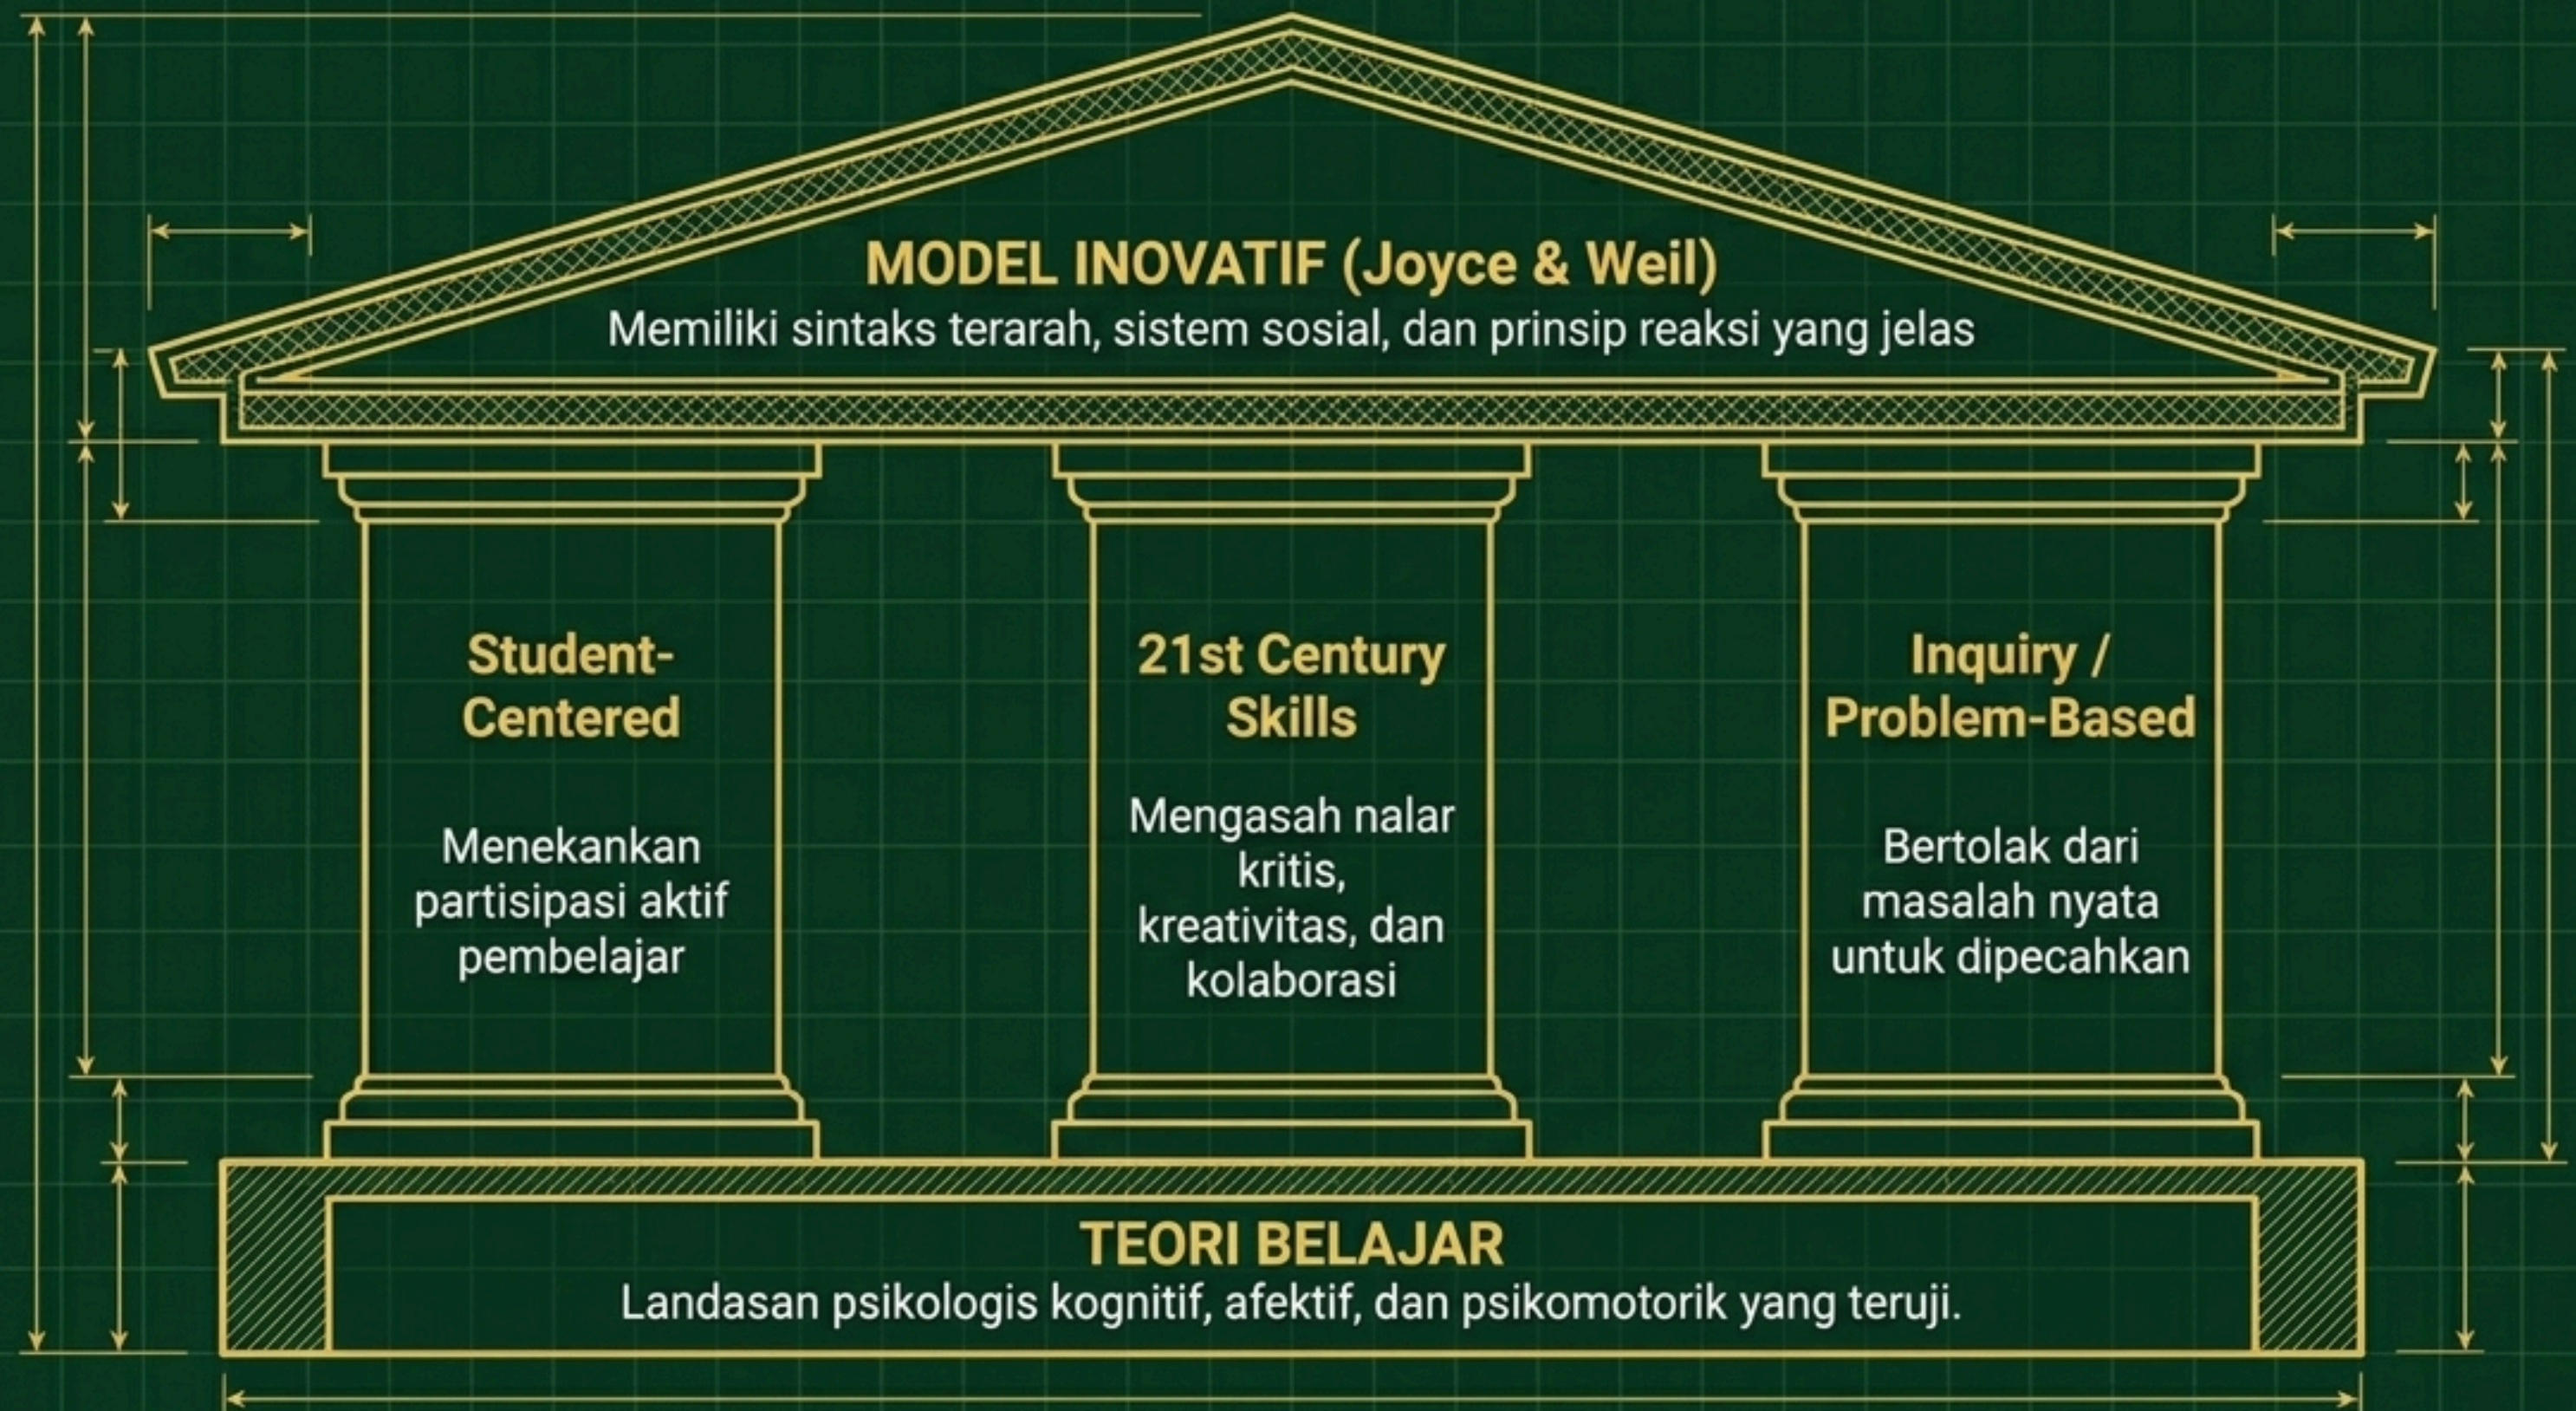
MODEL INOVATIF (Joyce & Weil)
Memiliki sintaks terarah, sistem sosial, dan prinsip reaksi yang jelas

Student-Centered

Menekankan partisipasi aktif pembelajar

21st Century Skills

Mengasah nalar kritis, kreativitas, dan kolaborasi

Inquiry / Problem-Based

Bertolak dari masalah nyata untuk dipecahkan

TEORI BELAJAR
Landasan psikologis kognitif, afektif, dan psikomotorik yang teruji.